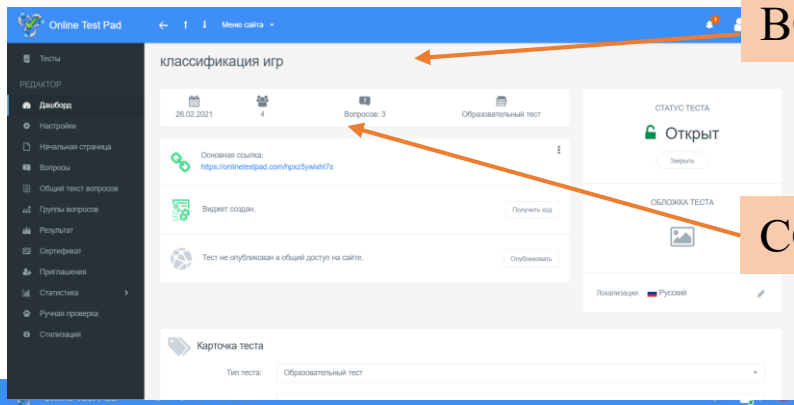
Online Test Pad

Меню сайта

Тесты

РЕДАКТОР

Дашборд

Настройки

Начальная страница

Вопросы

Общий текст вопросов

Группы вопросов

Результат

Сертификат

Приглашения

Статистика

Ручная проверка

Стилизация

классификация игр

26.02.2021

4

Вопросов: 3

Образовательный тест

Основная ссылка:
https://onlinetestpad.com/hpiz5ywixht7s

Виджет создан.

Получить код

Тест не опубликован в общий доступ на сайте.

Опубликовать

СТАТУС ТЕСТА

Открыт

Закрыть

ОБЛОЖКА ТЕСТА

Локализация: Русский

Карточка теста

Тип теста: Образовательный тест

В

С